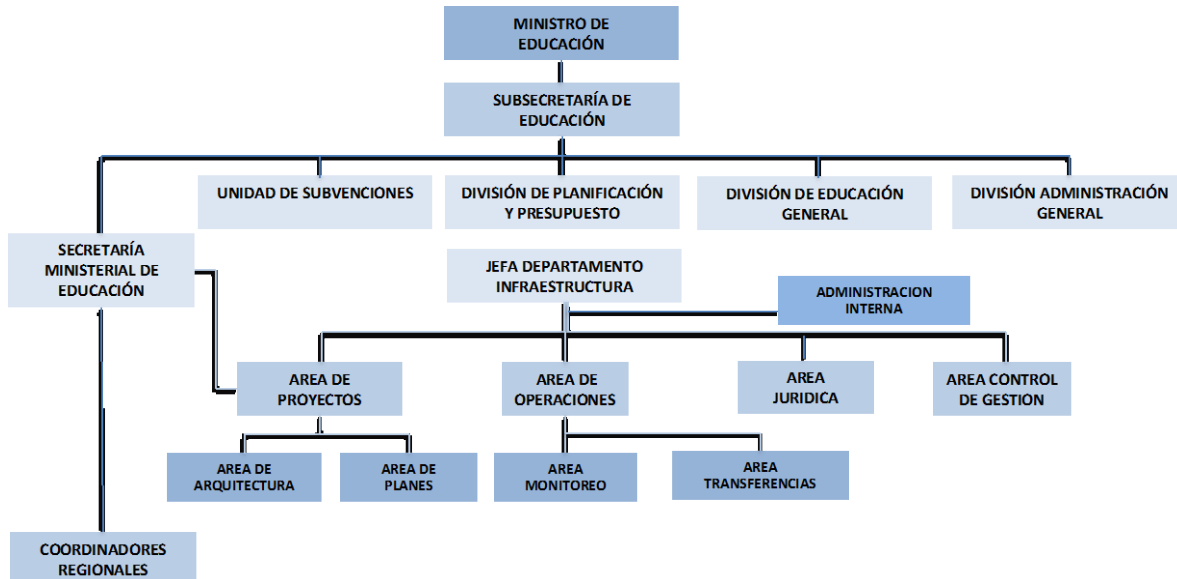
MINISTRO DE EDUCACIÓN

SUBSECRETARÍA DE EDUCACIÓN

UNIDAD DE SUBVENCIONES

DIVISIÓN DE PLANIFICACIÓN Y PRESUPUESTO

DIVISIÓN DE EDUCACIÓN GENERAL

DIVISIÓN ADMINISTRACIÓN GENERAL

SECRETARÍA MINISTERIAL DE EDUCACIÓN

JEFA DEPARTAMENTO INFRAESTRUCTURA

ADMINISTRACION INTERNA

AREA DE PROYECTOS

AREA DE OPERACIONES

AREA JURIDICA

AREA CONTROL DE GESTION

AREA DE ARQUITECTURA

AREA DE PLANES

AREA MONITOREO

AREA TRANSFERENCIAS

COORDINADORES REGIONALES